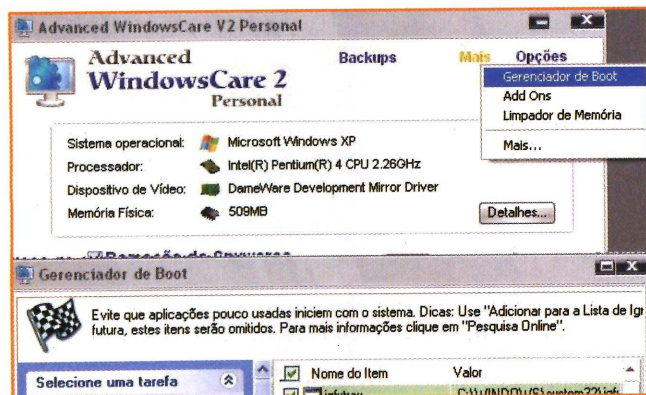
Advanced WindowsCare V2 Personal

Advanced
WindowsCare 2
Personal

Backups

Mais

Opções

Gerenciador de Boot
Add Ons
Limpador de Memória
Mais...

Sistema operacional: Microsoft Windows XP
Processador: Intel(R) Pentium(R) 4 CPU 2.26GHz
Dispositivo de Vídeo: DameWare Development Mirror Driver
Memória Física: 509MB

Detalhes...

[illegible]

Gerenciador de Boot

Evite que aplicações pouco usadas iniciem com o sistema. Dicas: Use "Adicionar para a Lista de Ign futura, estes itens serão omitidos. Para mais informações clique em "Pesquisa Online".

Selecione uma tarefa

| | Nome do Item | Valor |
|---|---|---|
| | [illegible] | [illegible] |